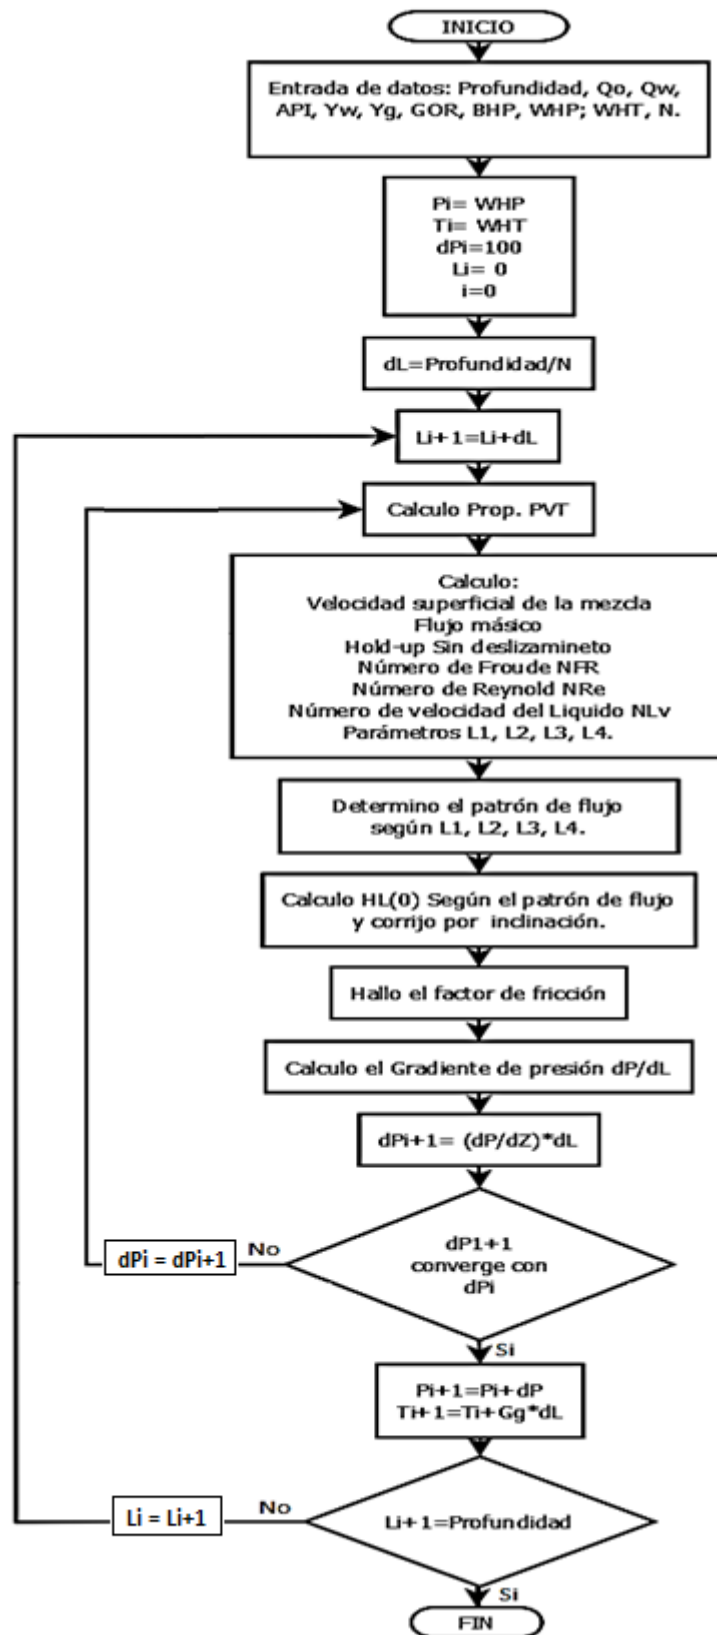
INICIO

Entrada de datos: Profundidad, Qo, Qw, API, Yw, Yg, GOR, BHP, WHP; WHT, N.

Pi= WHP
Ti= WHT
dPi=100
Li= 0
i=0

dL=Profundidad/N

Li+1=Li+dL

Calculo Prop. PVT

Calculo:
Velocidad superficial de la mezcla
Flujo másico
Hold-up Sin deslizamineto
Número de Froude NFR
Número de Reynold NRe
Número de velocidad del Liquido NLv
Parámetros L1, L2, L3, L4.

Determino el patrón de flujo según L1, L2, L3, L4.

Calculo HL(0) Según el patrón de flujo y corrijo por inclinación.

Hallo el factor de fricción

Calculo el Gradiente de presión dP/dL

dPi+1= (dP/dZ)*dL

dPi = dPi+1

No

dP1+1 converge con dPi

Si

Pi+1=Pi+dP
Ti+1=Ti+Gg*dL

Li = Li+1

No

Li+1=Profundidad

Si

FIN